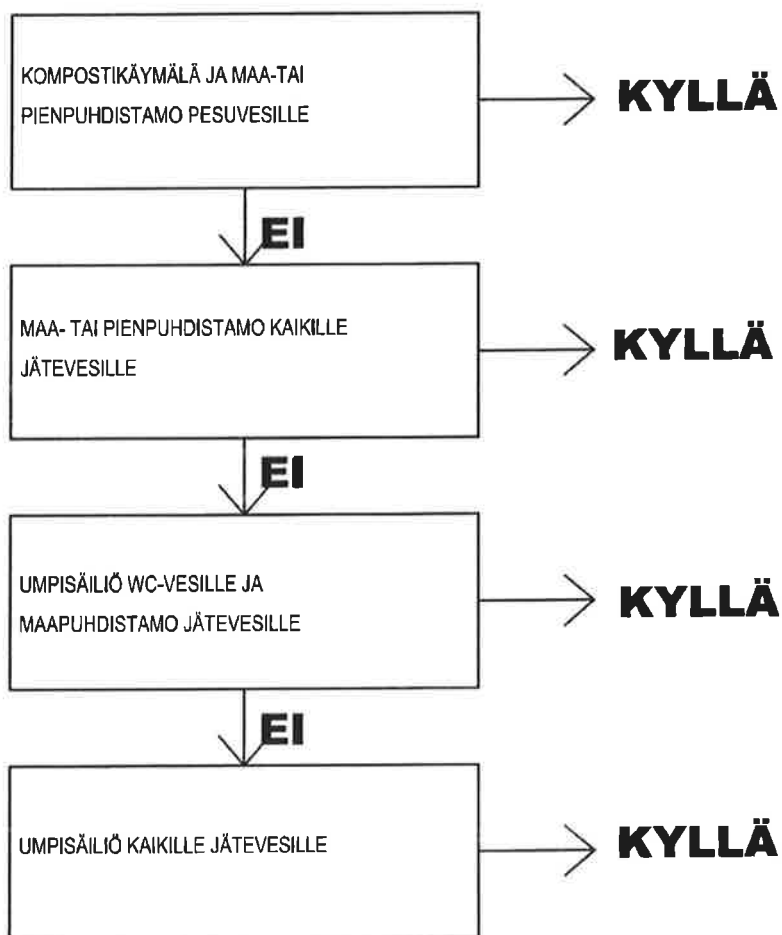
KOMPOSTIKÄYMÄLÄ JA MAA-TAI PIENPUHDISTAMO PESUVESILLE

KYLLÄ

EI

MAA- TAI PIENPUHDISTAMO KAIKILLE JÄTEVESILLE

KYLLÄ

EI

UMPISÄILIÖ WC-VESILLE JA MAAPUHDISTAMO JÄTEVESILLE

KYLLÄ

EI

UMPISÄILIÖ KAIKILLE JÄTEVESILLE

KYLLÄ